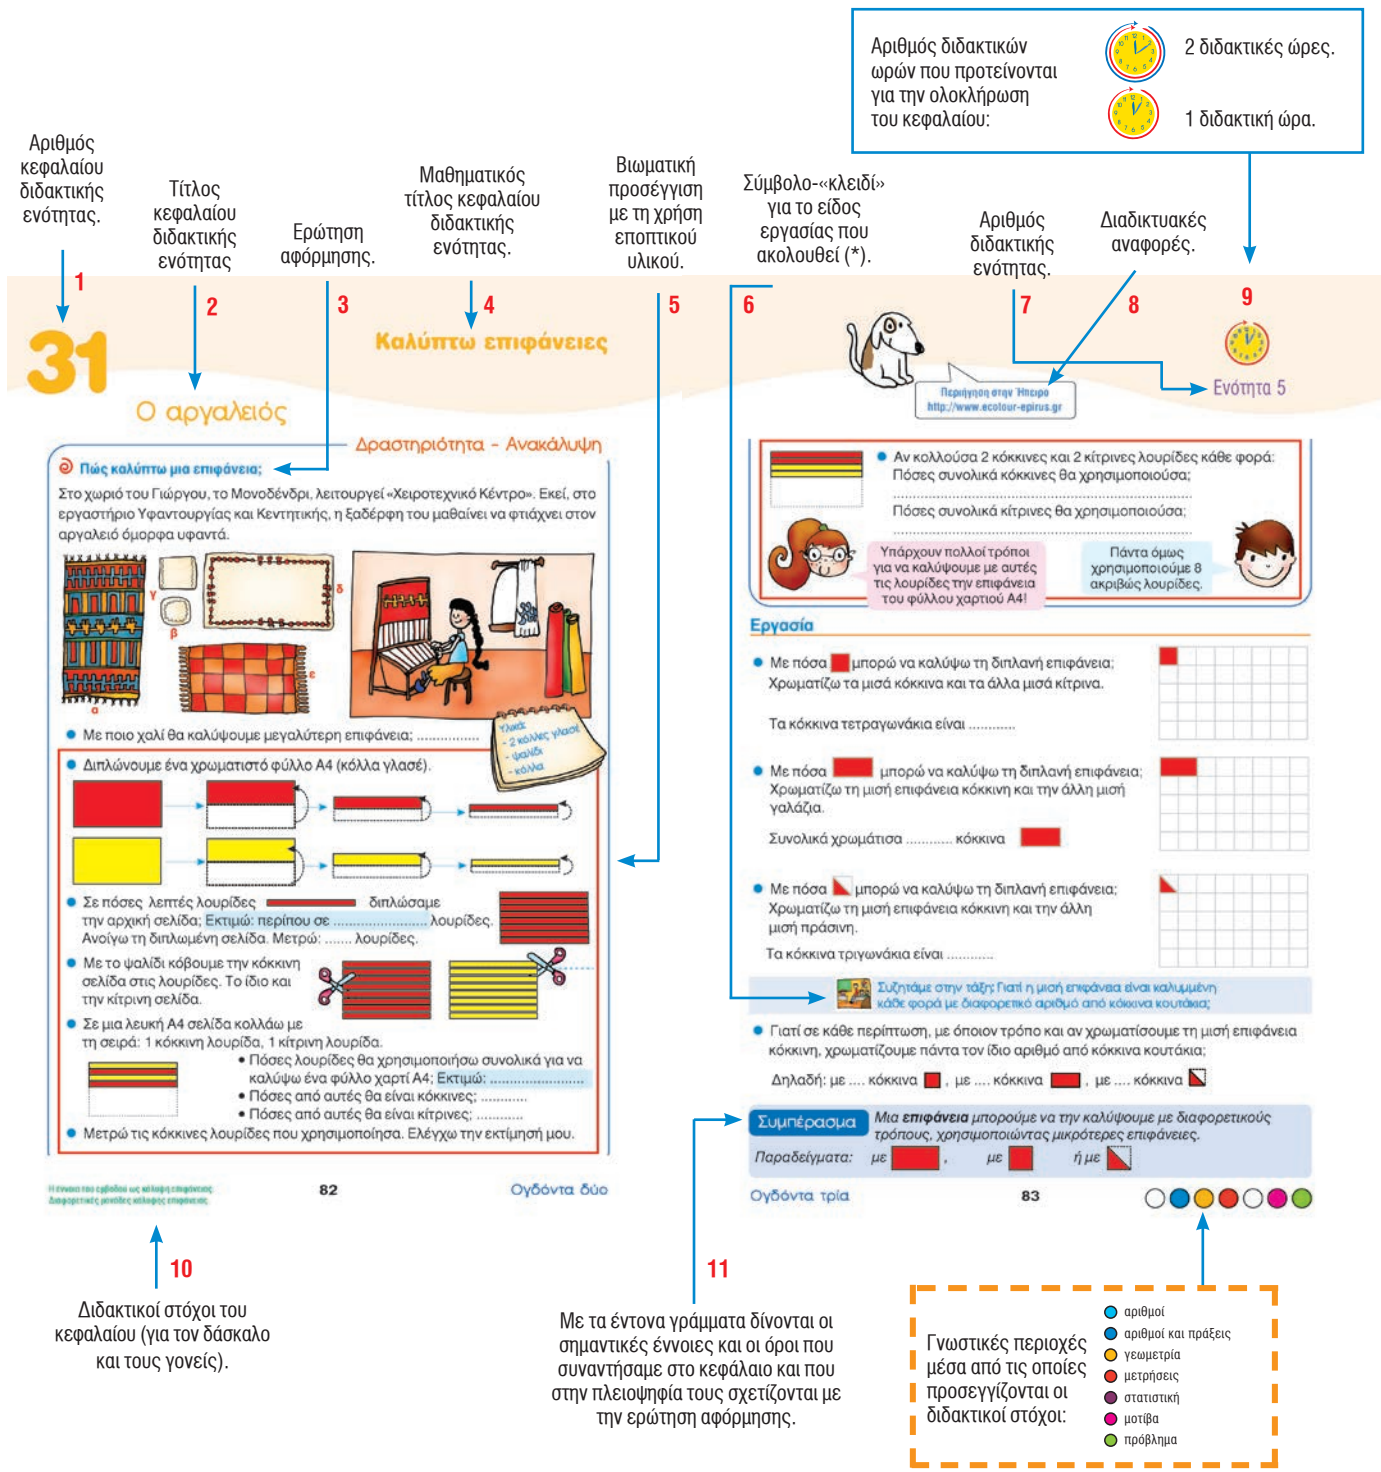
Αριθμός διδακτικών ωρών που προτείνονται για την ολοκλήρωση του κεφαλαίου:

2 διδακτικές ώρες.

1 διδακτική ώρα.

Αριθμός κεφαλαίου διδακτικής ενότητας.

Τίτλος κεφαλαίου διδακτικής ενότητας

Ερώτηση αφόρμησης.

Μαθηματικός τίτλος κεφαλαίου διδακτικής ενότητας.

Βιωματική προσέγγιση με τη χρήση εποπτικού υλικού.

Σύμβολο-«κλειδί» για το είδος εργασίας που ακολουθεί (*).

Αριθμός διδακτικής ενότητας.

Διαδικτυακές αναφορές.

1 2 3 4 5 6 7 8 9

31

Καλύπτω επιφάνειες

Ο αργαλειός

Δραστηριότητα - Ανακάλυψη

Πώς καλύπτω μια επιφάνεια;

Στο χωριό του Γιώργου, το Μονοδένδρι, λειτουργεί «Χειροτεχνικό Κέντρο». Εκεί, στο εργαστήριο Υφαντουργίας και Κεντητικής, η ξαδέρφη του μαθαίνει να φτιάχνει στον αργαλειό όμορφα υφαντά.

α β γ δ ε

Με ποιο χαλί θα καλύψουμε μεγαλύτερη επιφάνεια; ..................

Υλικά: - 2 κόλλες γλασέ - ψαλίδι - κόλλα

Διπλώνουμε ένα χρωματιστό φύλλο Α4 (κόλλα γλασέ).

Σε πόσες λεπτές λουρίδες διπλώσαμε την αρχική σελίδα; Εκτιμώ: περίπου σε .................. λουρίδες. Ανοίγω τη διπλωμένη σελίδα. Μετρώ: ....... λουρίδες.

Με το ψαλίδι κόβουμε την κόκκινη σελίδα στις λουρίδες. Το ίδιο και την κίτρινη σελίδα.

Σε μια λευκή Α4 σελίδα κολλάω με τη σειρά: 1 κόκκινη λουρίδα, 1 κίτρινη λουρίδα.

• Πόσες λουρίδες θα χρησιμοποιήσω συνολικά για να καλύψω ένα φύλλο χαρτί Α4; Εκτιμώ: ..................
• Πόσες από αυτές θα είναι κόκκινες; ..........
• Πόσες από αυτές θα είναι κίτρινες; ..........

Μετρώ τις κόκκινες λουρίδες που χρησιμοποίησα. Ελέγχω την εκτίμησή μου.

Η έννοια του εμβαδού ως κάλυψη επιφάνειας. Διαφορετικές μονάδες κάλυψης επιφάνειας.

82

Ογδόντα δύο

Περιήγηση στην Ήπειρο http://www.ecotour-epirus.gr

Ενότητα 5

Αν κολλούσα 2 κόκκινες και 2 κίτρινες λουρίδες κάθε φορά: Πόσες συνολικά κόκκινες θα χρησιμοποιούσα; ..................
Πόσες συνολικά κίτρινες θα χρησιμοποιούσα; ..................

Υπάρχουν πολλοί τρόποι για να καλύψουμε με αυτές τις λουρίδες την επιφάνεια του φύλλου χαρτιού Α4!

Πάντα όμως χρησιμοποιούμε 8 ακριβώς λουρίδες.

Εργασία

Με πόσα [ ] μπορώ να καλύψω τη διπλανή επιφάνεια; Χρωματίζω τα μισά κόκκινα και τα άλλα μισά κίτρινα.

Τα κόκκινα τετραγωνάκια είναι ..........

Με πόσα [ ] μπορώ να καλύψω τη διπλανή επιφάνεια; Χρωματίζω τη μισή επιφάνεια κόκκινη και την άλλη μισή γαλάζια.

Συνολικά χρωμάτισα .......... κόκκινα [ ]

Με πόσα [ ] μπορώ να καλύψω τη διπλανή επιφάνεια; Χρωματίζω τη μισή επιφάνεια κόκκινη και την άλλη μισή πράσινη.

Τα κόκκινα τριγωνάκια είναι ..........

Συζητάμε στην τάξη: Γιατί η μισή επιφάνεια είναι καλυμμένη κάθε φορά με διαφορετικό αριθμό από κόκκινα κουτάκια;

Γιατί σε κάθε περίπτωση, με όποιον τρόπο και αν χρωματίσουμε τη μισή επιφάνεια κόκκινη, χρωματίζουμε πάντα τον ίδιο αριθμό από κόκκινα κουτάκια;

Δηλαδή: με .... κόκκινα [ ], με .... κόκκινα [ ], με .... κόκκινα [ ]

Συμπέρασμα Μια επιφάνεια μπορούμε να την καλύψουμε με διαφορετικούς τρόπους, χρησιμοποιώντας μικρότερες επιφάνειες.

Παραδείγματα: με [ ], με [ ] ή με [ ]

Ογδόντα τρία

83

10

Διδακτικοί στόχοι του κεφαλαίου (για τον δάσκαλο και τους γονείς).

11

Με τα έντονα γράμματα δίνονται οι σημαντικές έννοιες και οι όροι που συναντήσαμε στο κεφάλαιο και που στην πλειοψηφία τους σχετίζονται με την ερώτηση αφόρμησης.

Γνωστικές περιοχές μέσα από τις οποίες προσεγγίζονται οι διδακτικοί στόχοι:

αριθμοί
αριθμοί και πράξεις
γεωμετρία
μετρήσεις
στατιστική
μοτίβα
πρόβλημα